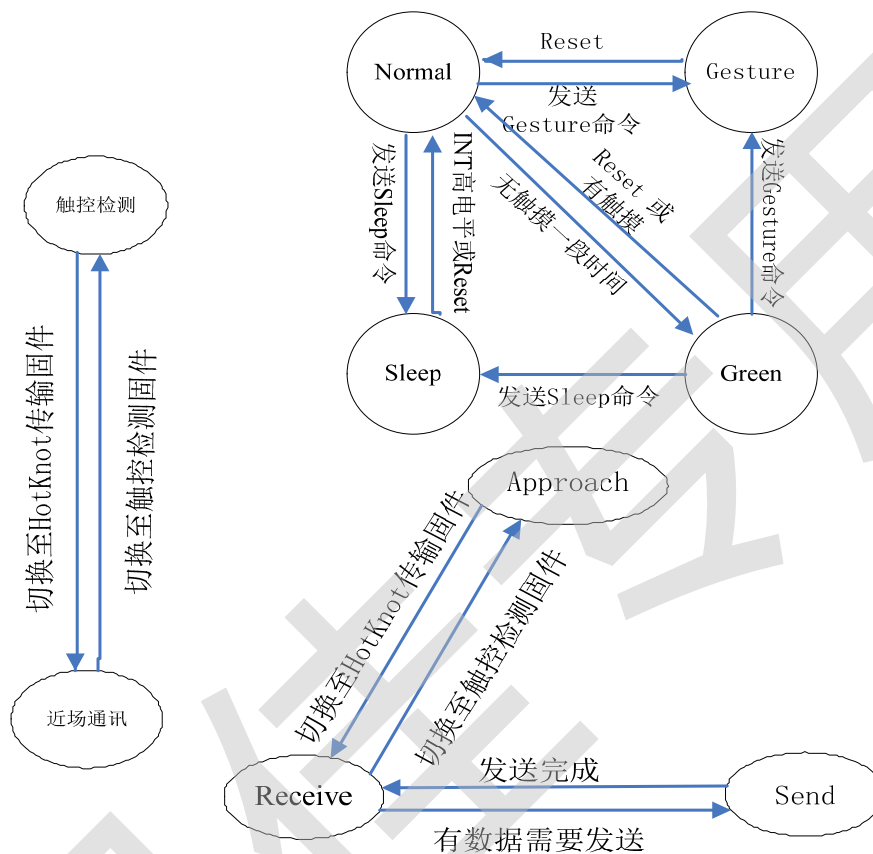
触控检测

切换至HotKnot传输固件

切换至触控检测固件

近场通讯

Normal

Reset

Gesture

发送

Gesture命令

发送Sleep命令

INT高电平或Reset

无触摸一段时间

Reset 或

有触摸

发送Gesture命令

Sleep

发送Sleep命令

Green

Approach

切换至HotKnot传输固件

切换至触控检测固件

Receive

发送完成

Send

有数据需要发送